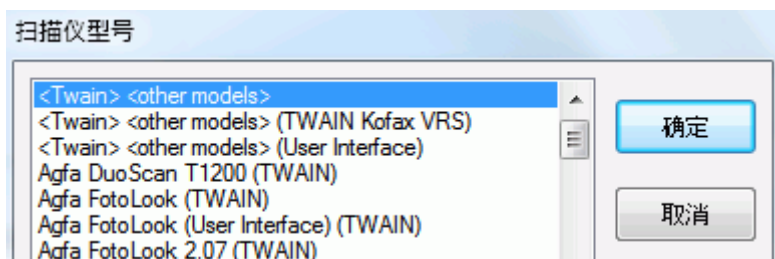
扫描仪型号

<Twain> <other models>
<Twain> <other models> (TWAIN Kofax VRS)
<Twain> <other models> (User Interface)
Agfa DuoScan T1200 (TWAIN)
Agfa FotoLook (TWAIN)
Agfa FotoLook (User Interface) (TWAIN)
Agfa FotoLook 2.07 (TWAIN)

确定

取消